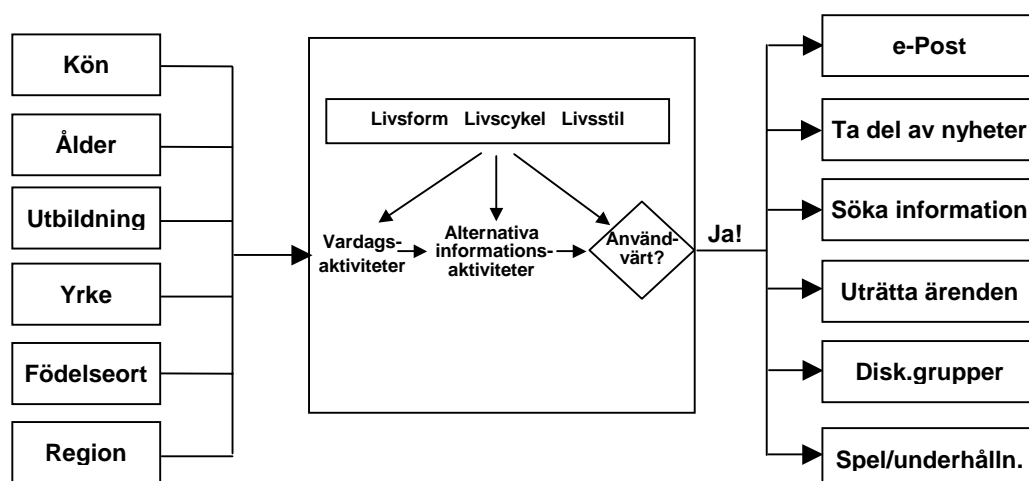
Kön
Ålder
Utbildning
Yrke
Födelseort
Region

Livsform Livscykel Livsstil

Vardagsaktiviteter
Alternativa informationsaktiviteter
Användvärt?

Ja!

e-Post
Ta del av nyheter
Söka information
Uträtta ärenden
Disk.grupper
Spel/underhålln.